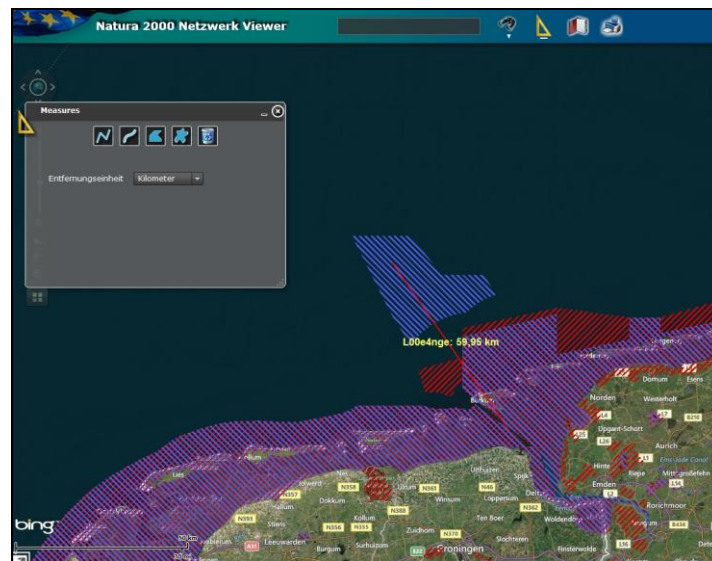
Natura 2000 Netzwerk Viewer

Measures

Entfernungseinheit Kilometer

L00e4nge: 59,95 km

Norden
Wiesleholt
Upgant-Schott
Aurich
Emden
Rorichmoor
Hinte
Domum
Esens
Dokkum
Winsum
Kollum
Leeuwarden
Zuidhorn
Groningen
Surhuizum
Burgum
Stiens
Ten Boer
Slochteren
Woldendorp
Finsterwolde
N357
N358
N361
N355
N356
N46
N361
N362
N370
N388
L6
L17
L26
L8
L3
B210
B436
L36

bing
50 km
30 mi